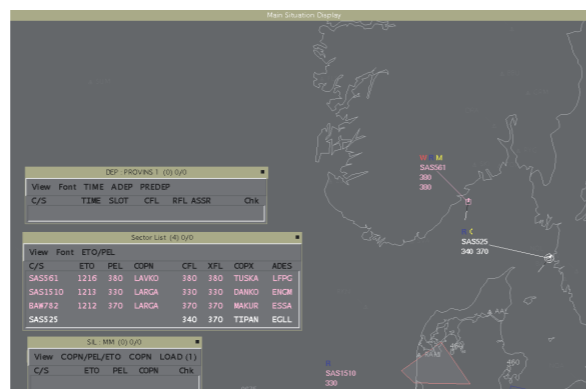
Main Situation Display

DEP : PROVINS 1 (0) 0/0

View Font TIME ADEP PREDEP

| C/S | TIME | SLOT | CFL | RFL | ASSR | Chk |
|---|---|---|---|---|---|---|

Sector List (4) 0/0

View Font ETO/PEL

| C/S | ETO | PEL | COPN | CFL | XFL | COPX | ADES |
|---|---|---|---|---|---|---|---|
| SAS561 | 1216 | 380 | LAVKO | 380 | 380 | TUSKA | LFPG |
| SAS1510 | 1213 | 330 | LARGA | 330 | 330 | DANKO | ENGM |
| BAW782 | 1212 | 370 | LARGA | 370 | 370 | MAKUR | ESSA |
| SAS525 | | | | 340 | 370 | TIPAN | EGLL |

SIL : MM (0) 0/0

View COPN/PEL/ETO COPN LOAD (1)

| C/S | ETO | PEL | COPN | Chk |
|---|---|---|---|---|

W M
SAS561
380
380

C
SAS525
340 370

SAS1510
330